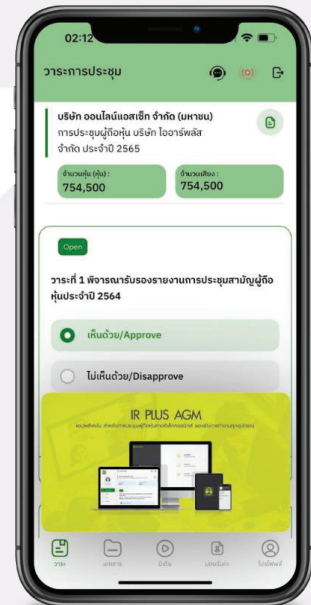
02:12

วาระการประชุม

บริษัท ออนไลน์แอสเซ็ท จำกัด (มหาชน)
การประชุมผู้ถือหุ้น บริษัท ไออาร์พลัส จำกัด ประจำปี 2565

จำนวนหุ้น (หุ้น) :
754,500

จำนวนเสียง :
754,500

Open

วาระที่ 1 พิจารณารับรองรายงานการประชุมสามัญผู้ถือหุ้นประจำปี 2564

เห็นด้วย/Approve

ไม่เห็นด้วย/Disapprove

IR PLUS AGM

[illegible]

วาระ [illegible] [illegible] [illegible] โปรไฟล์